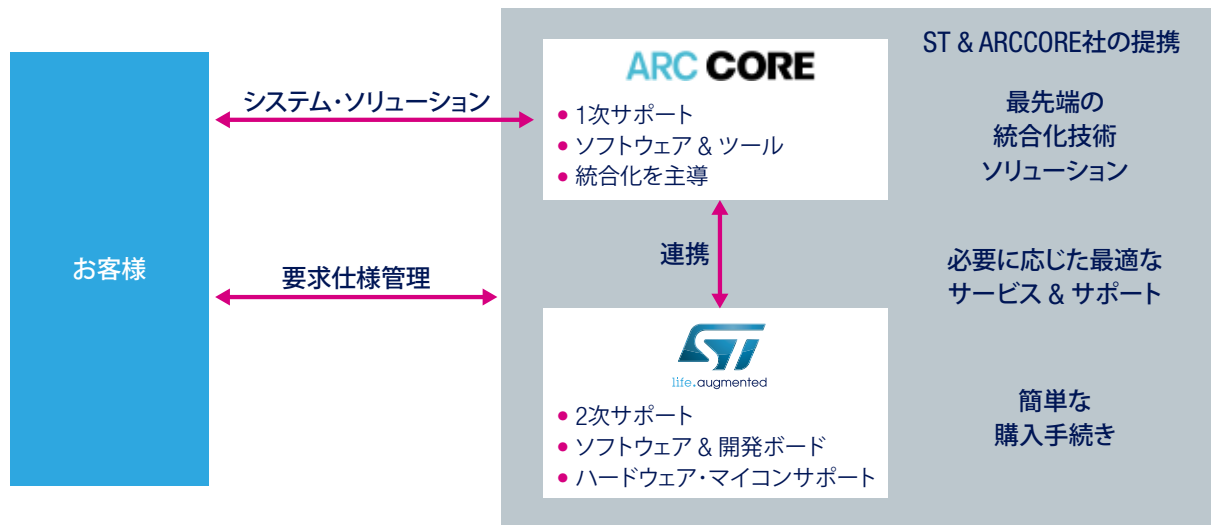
ST & ARCCORE社の提携

お客様

システム・ソリューション

要求仕様管理

ARC CORE

• 1次サポート
• ソフトウェア & ツール
• 統合化を主導

連携

life.augmented

• 2次サポート
• ソフトウェア & 開発ボード
• ハードウェア・マイコンサポート

最先端の
統合化技術
ソリューション

必要に応じた最適な
サービス & サポート

簡単な
購入手続き